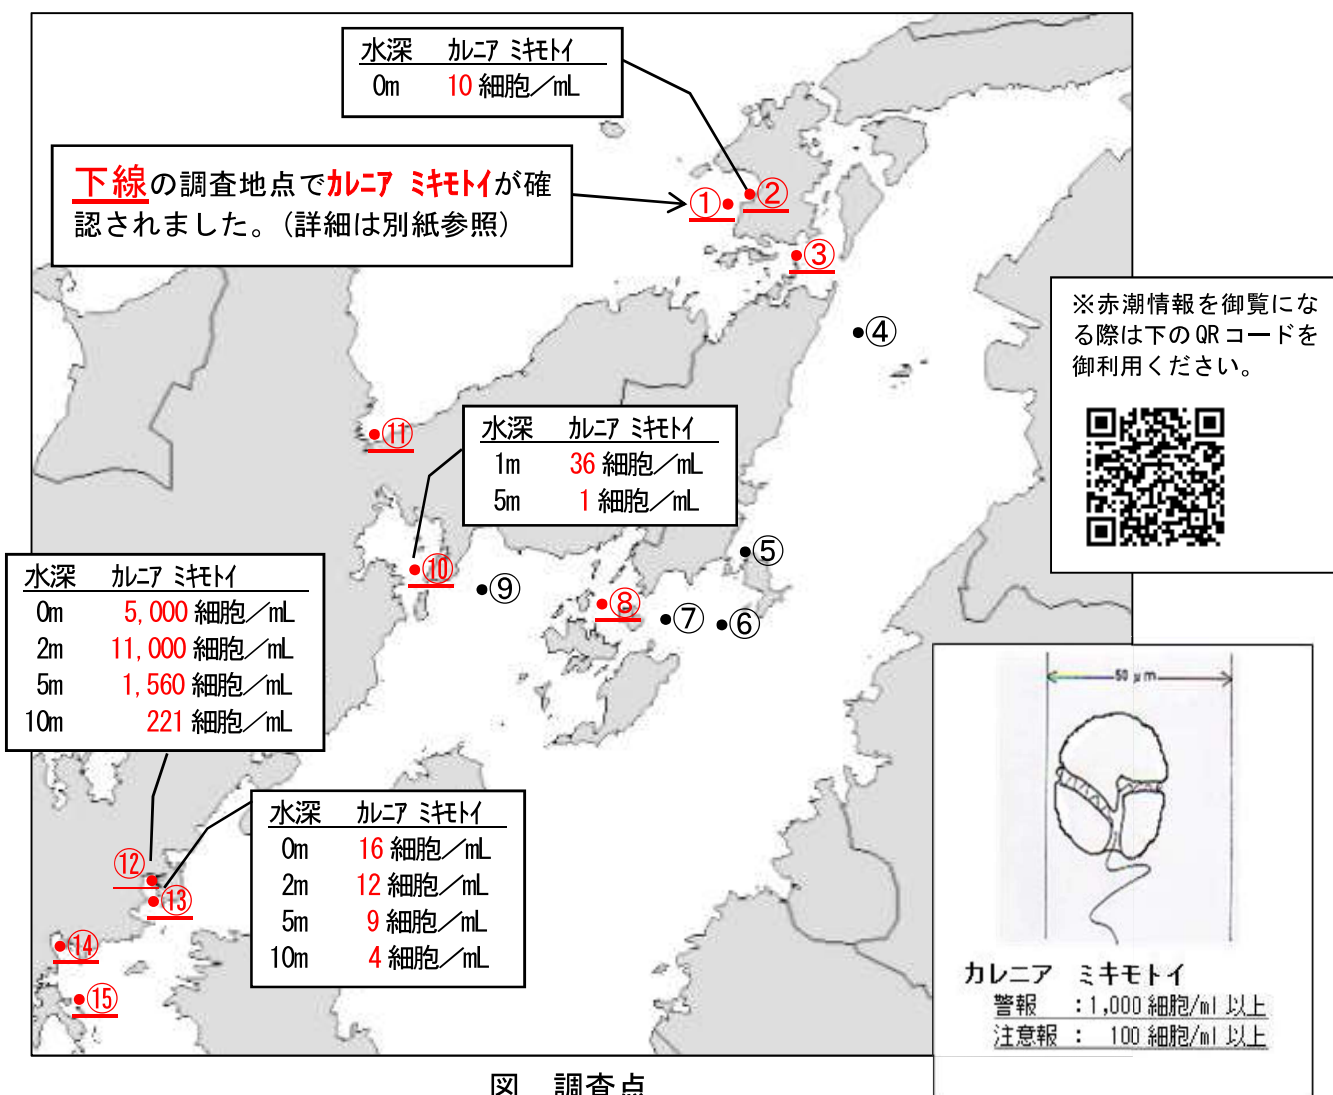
| 水深 | カレニア ミキモトイ |
|---|---|
| 0m | 10 細胞／mL |

下線の調査地点でカレニア ミキモトイが確認されました。（詳細は別紙参照）

①
②
③
④

※赤潮情報を御覧になる際は下のQRコードを御利用ください。

⑪

| 水深 | カレニア ミキモトイ |
|---|---|
| 1m | 36 細胞／mL |
| 5m | 1 細胞／mL |

⑤

| 水深 | カレニア ミキモトイ |
|---|---|
| 0m | 5,000 細胞／mL |
| 2m | 11,000 細胞／mL |
| 5m | 1,560 細胞／mL |
| 10m | 221 細胞／mL |

⑩
⑨
⑧
⑦
⑥

50 μm

| 水深 | カレニア ミキモトイ |
|---|---|
| 0m | 16 細胞／mL |
| 2m | 12 細胞／mL |
| 5m | 9 細胞／mL |
| 10m | 4 細胞／mL |

⑫
⑬
⑭
⑮

カレニア ミキモトイ
警報 ：1,000 細胞/ml 以上
注意報 ： 100 細胞/ml 以上

図 調査点